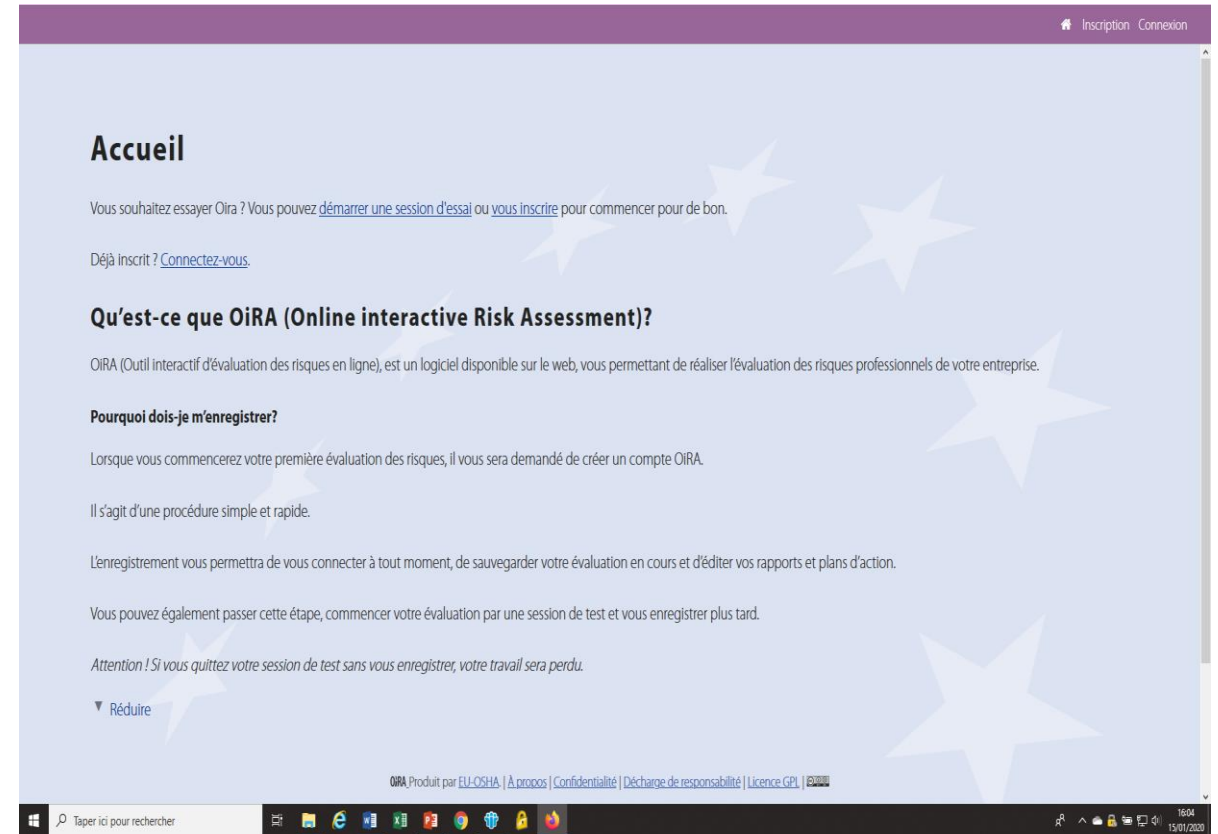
Inscription Connexion

Accueil

Vous souhaitez essayer Oira ? Vous pouvez démarrer une session d'essai ou vous inscrire pour commencer pour de bon.

Déjà inscrit ? Connectez-vous.

Qu'est-ce que OiRA (Online interactive Risk Assessment)?

OiRA (Outil interactif d'évaluation des risques en ligne), est un logiciel disponible sur le web, vous permettant de réaliser l'évaluation des risques professionnels de votre entreprise.

Pourquoi dois-je m'enregistrer?

Lorsque vous commencerez votre première évaluation des risques, il vous sera demandé de créer un compte OiRA.

Il s'agit d'une procédure simple et rapide.

L'enregistrement vous permettra de vous connecter à tout moment, de sauvegarder votre évaluation en cours et d'éditer vos rapports et plans d'action.

Vous pouvez également passer cette étape, commencer votre évaluation par une session de test et vous enregistrer plus tard.

Attention ! Si vous quittez votre session de test sans vous enregistrer, votre travail sera perdu.

▼ Réduire

OiRA Produit par EU-OSHA. | À propos | Confidentialité | Décharge de responsabilité | Licence GPL | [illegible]

Taper ici pour rechercher

16:04
15/01/2020